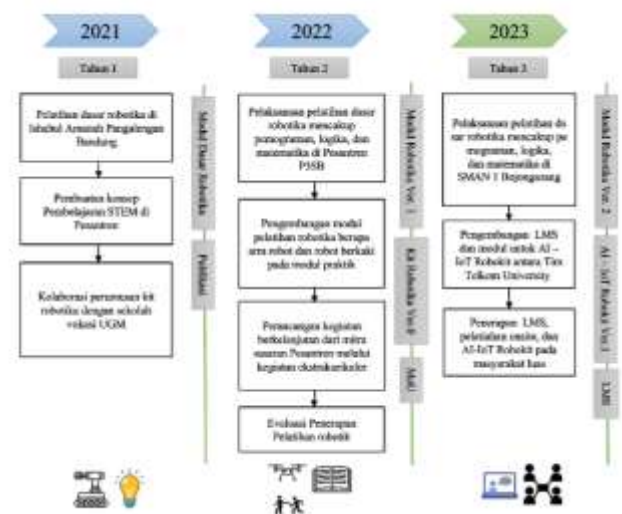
2021

Tahun 1

Pelatihan dasar robotika di Jabal Arrasyid Pangalengan Bandung

Pembuatan konsep Pembelajaran STEM di Pesantren

Kolaborasi perumusan kit robotika dengan sekolah vokasi UGM

Modul Dasar Robotika

Publikasi

2022

Tahun 2

Pelaksanaan pelatihan dasar robotika mencakup pemrograman, logika, dan matematika di Pesantren PISB

Pengembangan modul pelatihan robotika berupa arm robot dan robot berkaki pada modul praktik

Perancangan kegiatan berkelanjutan dari mitra sasaran Pesantren melalui kegiatan ekstrakurikuler

Evaluasi Penerapan Pelatihan robotik

Modul Robotika Ver. 1

Kit Robotika Ver.0

Modul

2023

Tahun 3

Pelaksanaan pelatihan dasar robotika mencakup pemrograman, logika, dan matematika di SMAN 1 Bojongsoang

Pengembangan LMS dan modul untuk AI – IoT Robokit antara Tim Telkom University

Penerapan LMS, pelatihan online, dan AI-IoT Robokit pada masyarakat luas

Modul Robotika Ver. 2

AI – IoT Robokit Ver.1

LMS